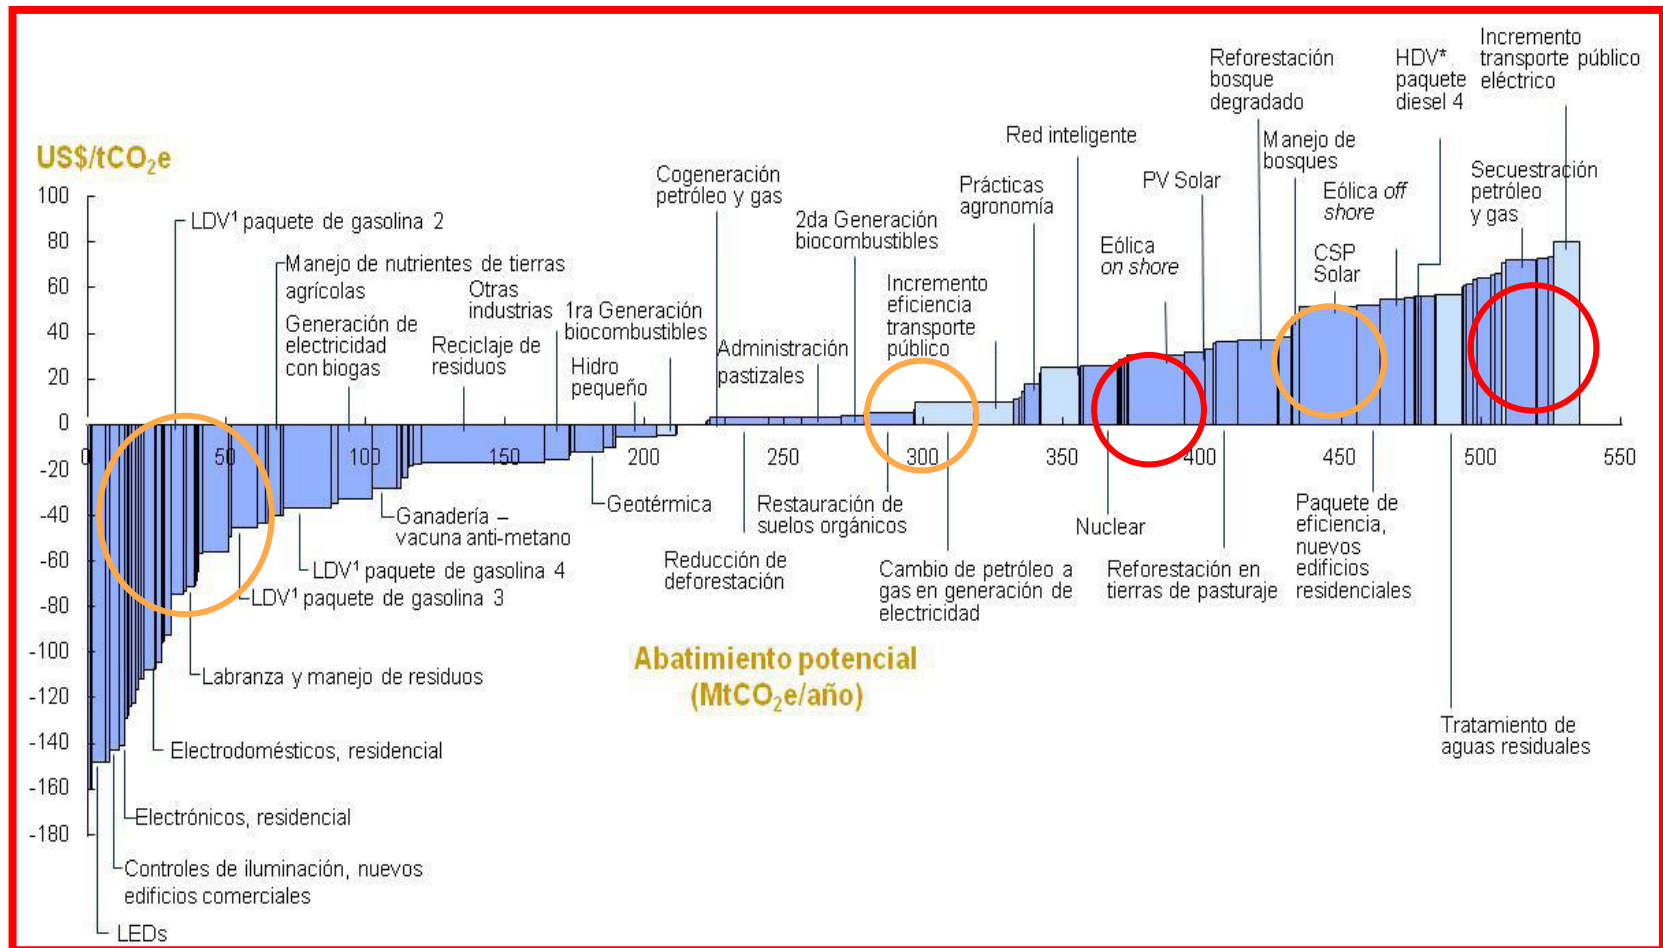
US$/tCO$_2$e

100
80
60
40
20
0
-20
-40
-60
-80
-100
-120
-140
-160
-180

0
50
100
150
200
250
300
350
400
450
500
550

LDV$^1$ paquete de gasolina 2
Manejo de nutrientes de tierras agrícolas
Generación de electricidad con biogas
Otras industrias
Reciclaje de residuos
1ra Generación biocombustibles
Hidro pequeño
Cogeneración petróleo y gas
Administración pastizales
2da Generación biocombustibles
Incremento eficiencia transporte público
Prácticas agronomía
Red inteligente
Eólica on shore
PV Solar
Reforestación bosque degradado
Manejo de bosques
Eólica off shore
CSP Solar
HDV* paquete diesel 4
Incremento transporte público eléctrico
Secuestración petróleo y gas

Ganadería – vacuna anti-metano
LDV$^1$ paquete de gasolina 4
LDV$^1$ paquete de gasolina 3
Labranza y manejo de residuos
Electrodomésticos, residencial
Electrónicos, residencial
Controles de iluminación, nuevos edificios comerciales
LEDs
Geotérmica
Reducción de deforestación
Restauración de suelos orgánicos
Cambio de petróleo a gas en generación de electricidad
Nuclear
Reforestación en tierras de pasturaje
Paquete de eficiencia, nuevos edificios residenciales
Tratamiento de aguas residuales

Abatimiento potencial (MtCO$_2$e/año)